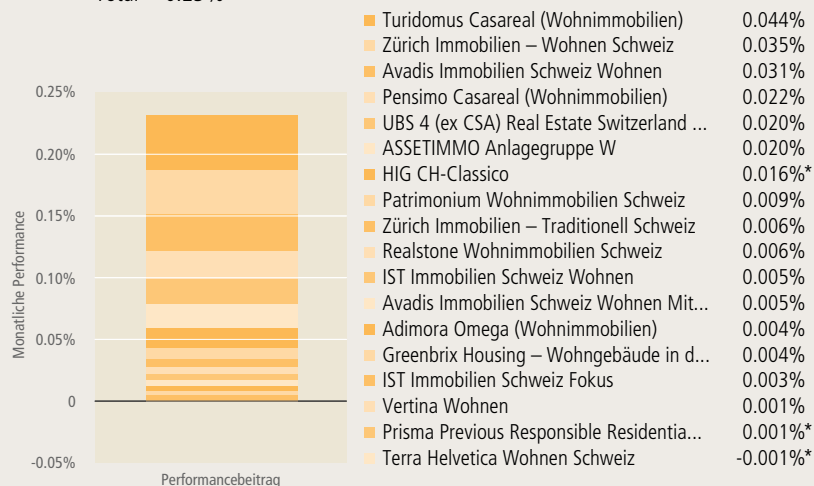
Total = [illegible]

0.25%
0.20%
0.15%
0.10%
0.05%
0
-0.05%

Monatliche Performance

Performancebeitrag

| | |
|---|---|
| Turidomus Casareal (Wohnimmobilien) | 0.044% |
| Zürich Immobilien – Wohnen Schweiz | 0.035% |
| Avadis Immobilien Schweiz Wohnen | 0.031% |
| Pensimo Casareal (Wohnimmobilien) | 0.022% |
| UBS 4 (ex CSA) Real Estate Switzerland ... | 0.020% |
| ASSETIMMO Anlagegruppe W | 0.020% |
| HIG CH-Classico | 0.016%* |
| Patrimonium Wohnimmobilien Schweiz | 0.009% |
| Zürich Immobilien – Traditionell Schweiz | 0.006% |
| Realstone Wohnimmobilien Schweiz | 0.006% |
| IST Immobilien Schweiz Wohnen | 0.005% |
| Avadis Immobilien Schweiz Wohnen Mit... | 0.005% |
| Adimora Omega (Wohnimmobilien) | 0.004% |
| Greenbrix Housing – Wohngebäude in d... | 0.004% |
| IST Immobilien Schweiz Fokus | 0.003% |
| Vertina Wohnen | 0.001% |
| Prisma Previous Responsible Residentia... | 0.001%* |
| Terra Helvetica Wohnen Schweiz | -0.001%* |